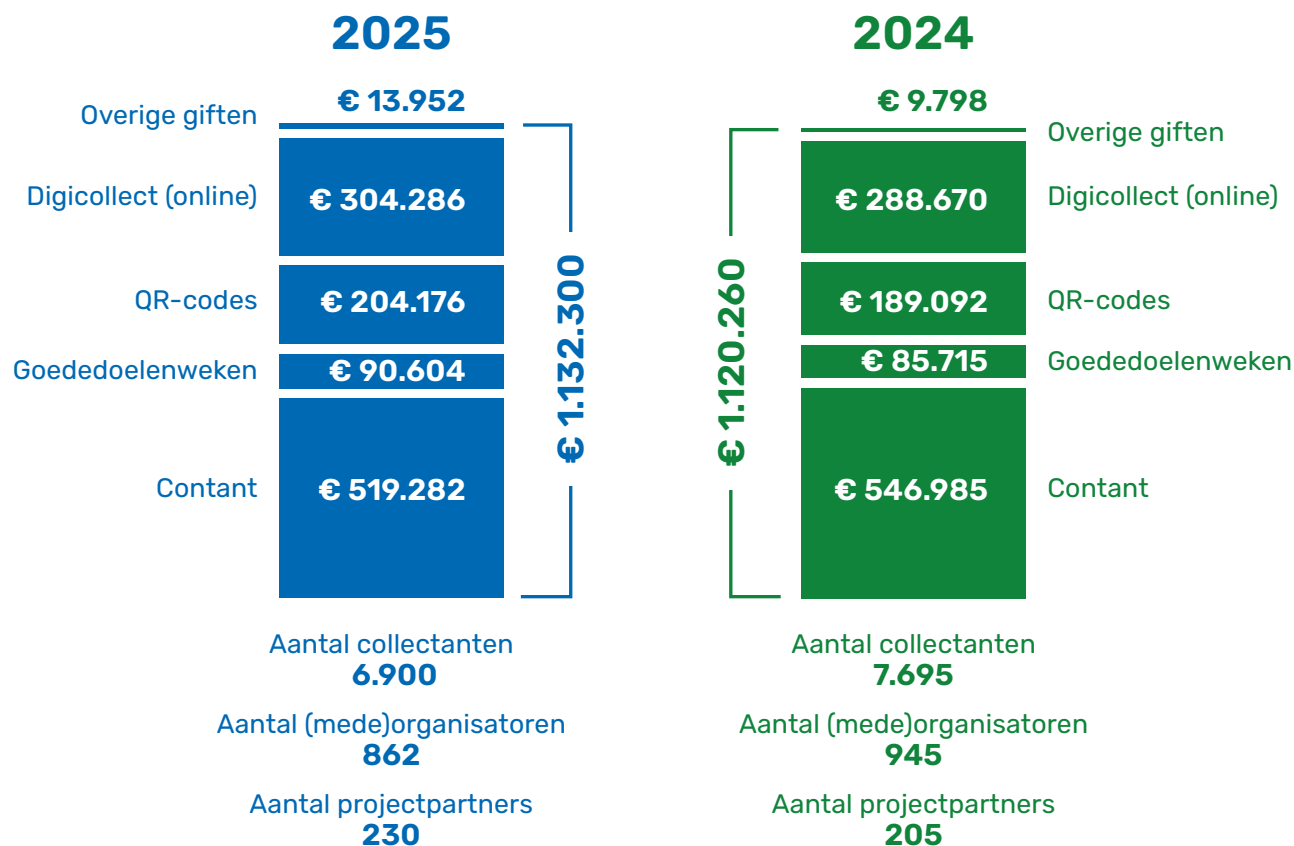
2025

Overige giften € 13.952

Digicollect (online) € 304.286

QR-codes € 204.176

Goededoelenweken € 90.604

Contant € 519.282

€ 1.132.300

Aantal collectanten
6.900

Aantal (mede)organisatoren
862

Aantal projectpartners
230

2024

€ 9.798 Overige giften

€ 288.670 Digicollect (online)

€ 189.092 QR-codes

€ 85.715 Goededoelenweken

€ 546.985 Contant

€ 1.120.260

Aantal collectanten
7.695

Aantal (mede)organisatoren
945

Aantal projectpartners
205